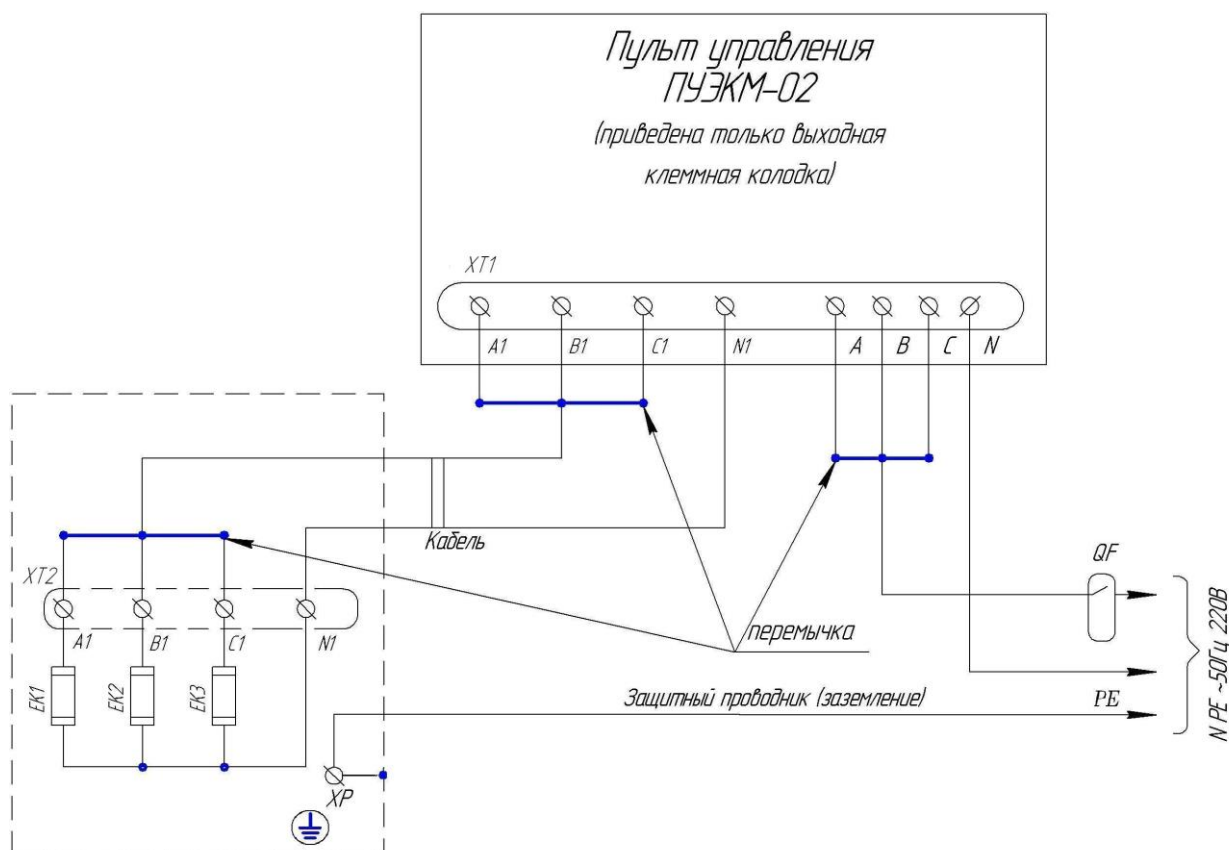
Пульт управления
ПУЭКМ-02
(приведена только выходная клеммная колодка)

XT1
A1 B1 C1 N1 A B C N

Кабель

XT2
A1 B1 C1 N1

EK1 EK2 EK3

QF

перемычка

Защитный проводник (заземление)

PE

XP

N PE ~50Гц 220В